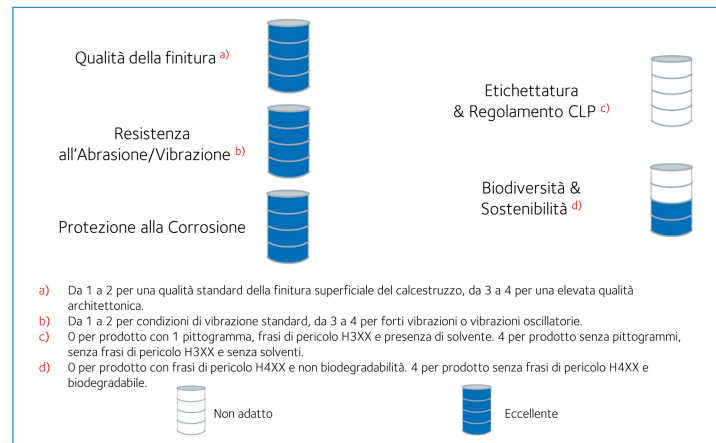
Qualità della finitura a)

Resistenza all'Abrasione/Vibrazione b)

Protezione alla Corrosione

Etichettatura & Regolamento CLP c)

Biodiversità & Sostenibilità d)

a) Da 1 a 2 per una qualità standard della finitura superficiale del calcestruzzo, da 3 a 4 per una elevata qualità architettonica.
b) Da 1 a 2 per condizioni di vibrazione standard, da 3 a 4 per forti vibrazioni o vibrazioni oscillatorie.
c) 0 per prodotto con 1 pittogramma, frasi di pericolo H3XX e presenza di solvente. 4 per prodotto senza pittogrammi, senza frasi di pericolo H3XX e senza solventi.
d) 0 per prodotto con frasi di pericolo H4XX e non biodegradabilità. 4 per prodotto senza frasi di pericolo H4XX e biodegradabile.

Non adatto

Eccellente